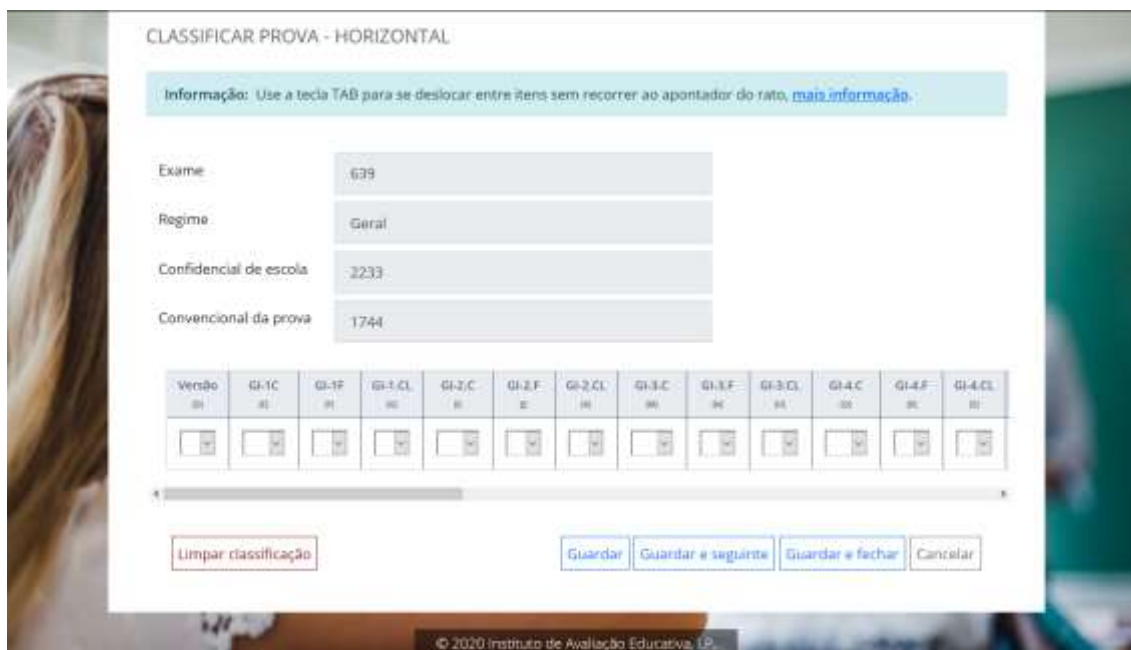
CLASSIFICAR PROVA - HORIZONTAL

**Informação:** Use a tecla TAB para se deslocar entre itens sem recorrer ao apontador do rato, mais informação.

| | |
|---|---|
| Exame | 639 |
| Regime | Geral |
| Confidencial de escola | 2233 |
| Convencional da prova | 1744 |

| Versão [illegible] | GI-1C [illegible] | GI-1F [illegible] | GI-1.CL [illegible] | GI-2.C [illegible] | GI-2.F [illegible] | GI-2.CL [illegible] | GI-3.C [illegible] | GI-3.F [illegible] | GI-3.CL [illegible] | GI-4.C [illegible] | GI-4.F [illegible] | GI-4.CL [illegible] |
|---|---|---|---|---|---|---|---|---|---|---|---|---|
| | | | | | | | | | | | | |

Limpar classificação

Guardar | Guardar e seguinte | Guardar e fechar | Cancelar

© 2020 Instituto de Avaliação Educativa, I.P.